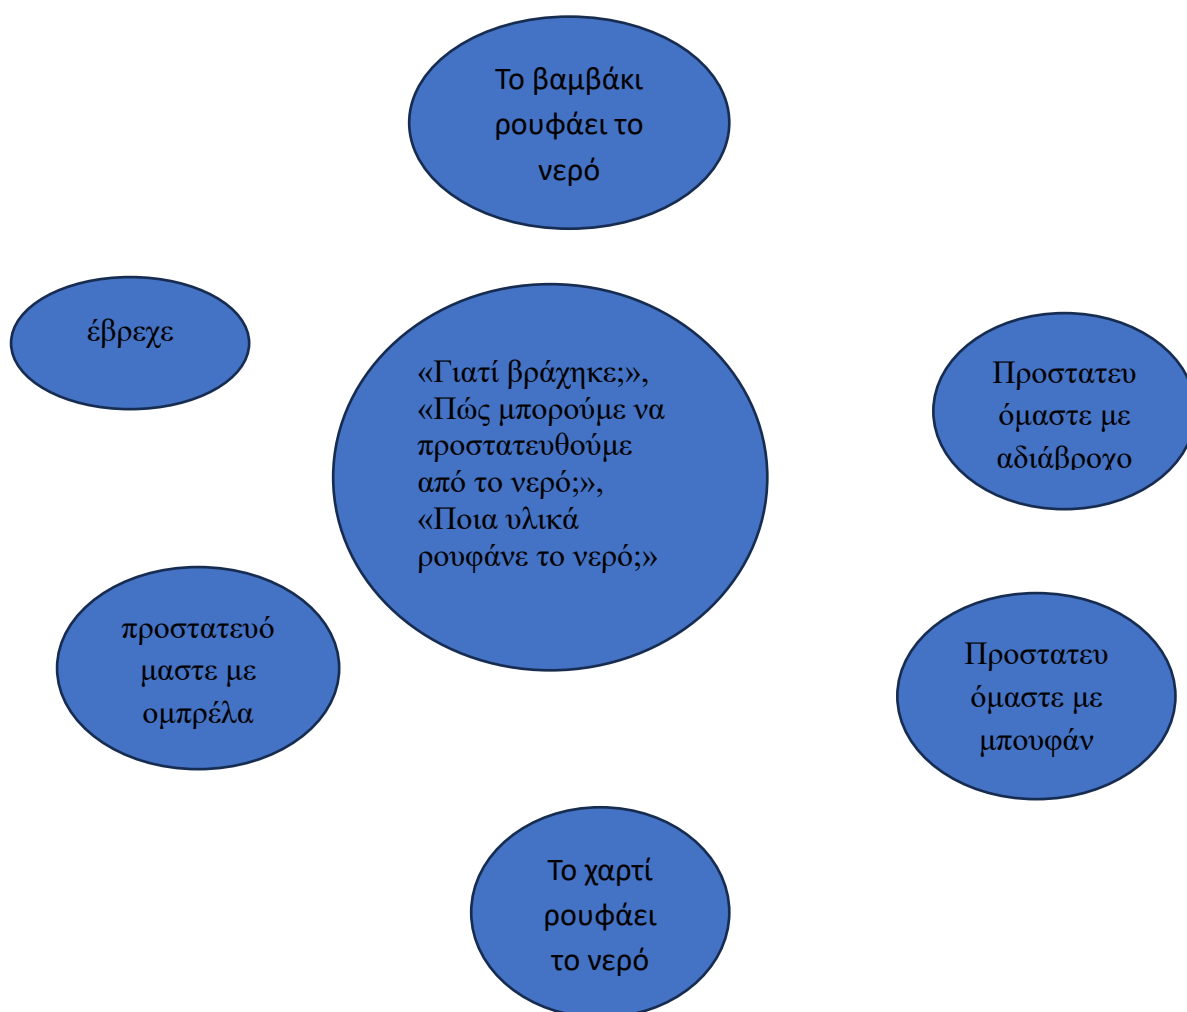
Το βαμβάκι ρουφάει το νερό

έβρεχε

«Γιατί βράχηκε;», «Πώς μπορούμε να προστατευθούμε από το νερό;», «Ποια υλικά ρουφάνε το νερό;»

Προστατευ όμαστε με αδιάβροχο

προστατευό μαστε με ομπρέλα

Προστατευ όμαστε με μπουφάν

Το χαρτί ρουφάει το νερό